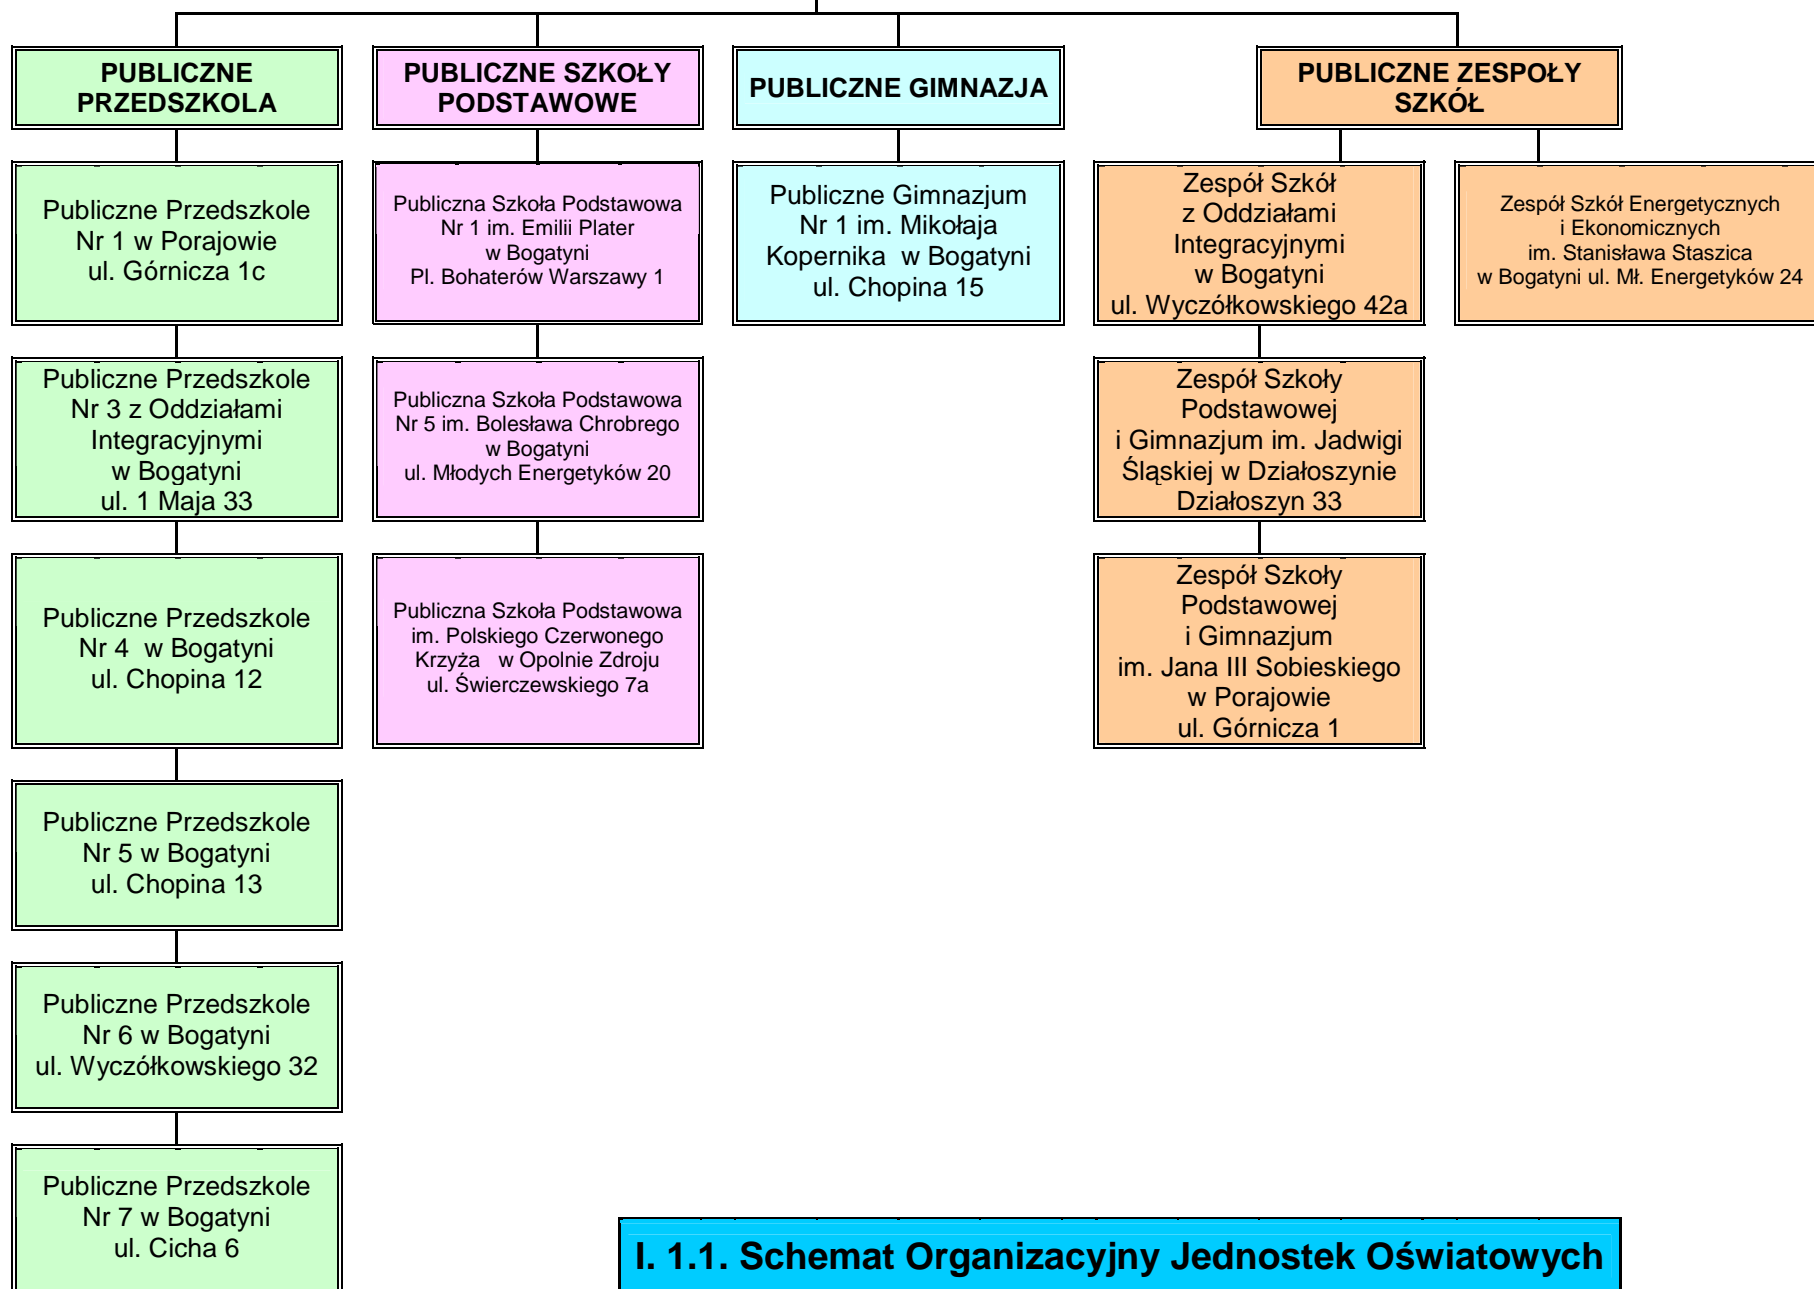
PUBLICZNE PRZEDSZKOLA

PUBLICZNE SZKOŁY PODSTAWOWE

PUBLICZNE GIMNAZJA

PUBLICZNE ZESPOŁY SZKÓŁ

Publiczne Przedszkole Nr 1 w Porajowie ul. Górnicza 1c

Publiczne Przedszkole Nr 3 z Oddziałami Integracyjnymi w Bogatyni ul. 1 Maja 33

Publiczne Przedszkole Nr 4 w Bogatyni ul. Chopina 12

Publiczne Przedszkole Nr 5 w Bogatyni ul. Chopina 13

Publiczne Przedszkole Nr 6 w Bogatyni ul. Wyczółkowskiego 32

Publiczne Przedszkole Nr 7 w Bogatyni ul. Cicha 6

Publiczna Szkoła Podstawowa Nr 1 im. Emilii Plater w Bogatyni Pl. Bohaterów Warszawy 1

Publiczna Szkoła Podstawowa Nr 5 im. Bolesława Chrobrego w Bogatyni ul. Młodych Energetyków 20

Publiczna Szkoła Podstawowa im. Polskiego Czerwonego Krzyża w Opolnie Zdroju ul. Świerczewskiego 7a

Publiczne Gimnazjum Nr 1 im. Mikołaja Kopernika w Bogatyni ul. Chopina 15

Zespół Szkół z Oddziałami Integracyjnymi w Bogatyni ul. Wyczółkowskiego 42a

Zespół Szkoły Podstawowej i Gimnazjum im. Jadwigi Śląskiej w Działoszynie Działoszyn 33

Zespół Szkoły Podstawowej i Gimnazjum im. Jana III Sobieskiego w Porajowie ul. Górnicza 1

Zespół Szkół Energetycznych i Ekonomicznych im. Stanisława Staszica w Bogatyni ul. Mł. Energetyków 24

I. 1.1. Schemat Organizacyjny Jednostek Oświatowych